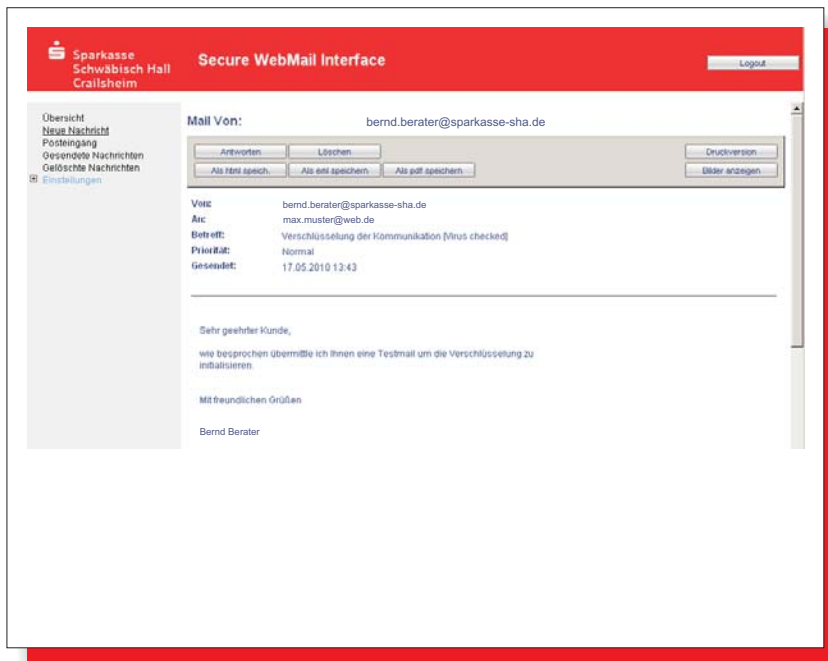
Sparkasse
Schwäbisch Hall
Crailsheim

Secure WebMail Interface

Logout

Übersicht
Neue Nachricht
Posteingang
Gesendete Nachrichten
Gelöschte Nachrichten
Einstellungen

Mail Von: bernd.berater@sparkasse-sha.de

Antworten | Löschen | Druckversion
Als html speich. | Als eml speichern | Als pdf speichern | Bilder anzeigen

Von: bernd.berater@sparkasse-sha.de
An: max.muster@web.de
Betreff: Verschlüsselung der Kommunikation [Virus checked]
Priorität: Normal
Gesendet: 17.05.2010 13:43

Sehr geehrter Kunde,

wie besprochen übermittle ich Ihnen eine Testmail um die Verschlüsselung zu initialisieren.

Mit freundlichen Grüßen

Bernd Berater